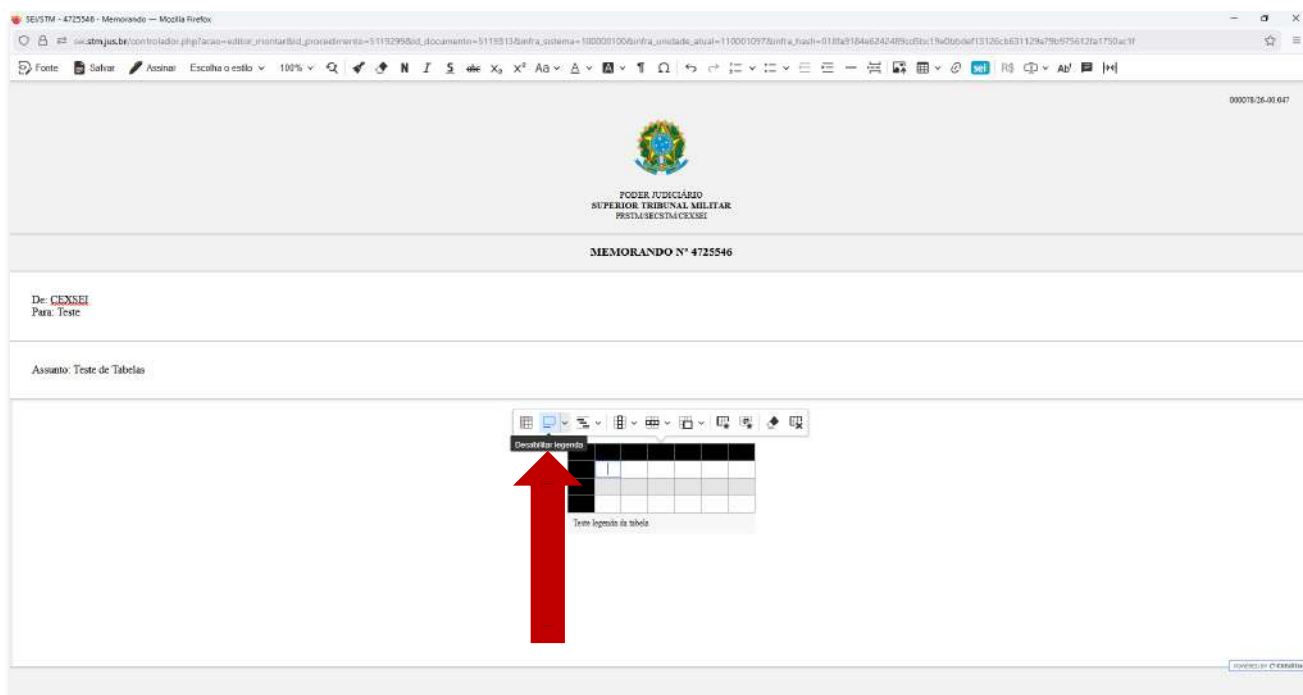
SEI/STM - 4725546 - Memorando — Mozilla Firefox

sei.stm.jus.br/controlador.php?acao=editor_montar&id_procedimento=5119299&id_documento=5119313&infra_sistema=100000100&infra_unidade_atual=110001097&infra_hash=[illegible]

Fonte Salvar Assinar Escolha o estilo 100% N I S $X_2$ $X^2$ Aa Ω sei R$ Ab

000078/26-00.047

PODER JUDICIÁRIO
SUPERIOR TRIBUNAL MILITAR
PRSTM/SECSTM/CEXSEI

MEMORANDO Nº 4725546

De: CEXSEI
Para: Teste

Assunto: Teste de Tabelas

Desabilitar legenda

| | | | | | | |
|---|---|---|---|---|---|---|
| | | | | | | |
| | | | | | | |
| | | | | | | |

Teste legenda da tabela

POWERED BY CKEDITOR